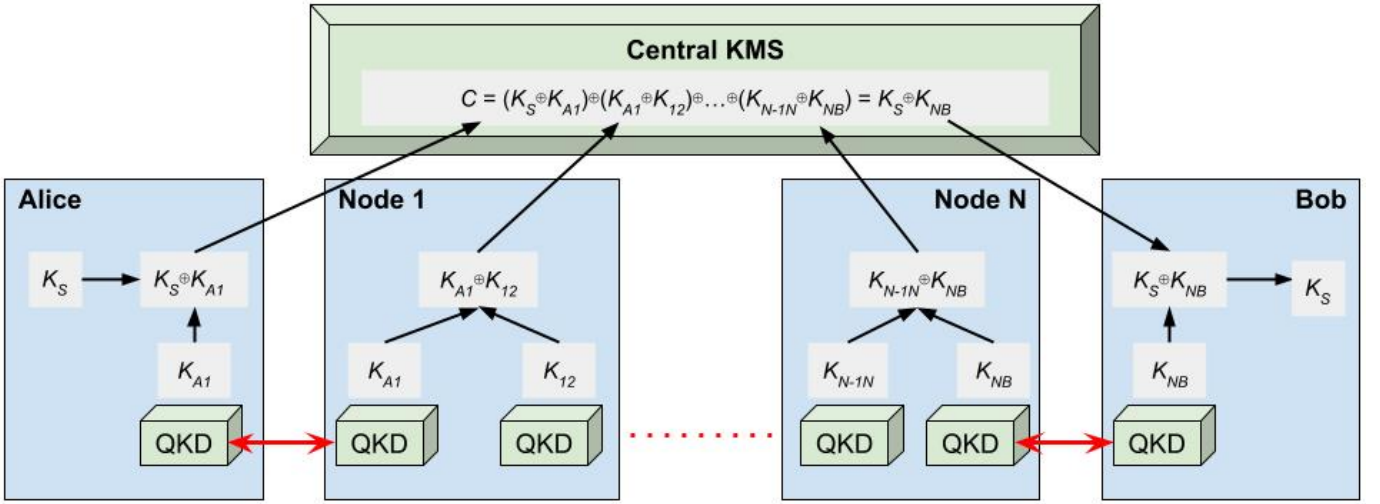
Central KMS

$C = (K_S \oplus K_{A1}) \oplus (K_{A1} \oplus K_{12}) \oplus \ldots \oplus (K_{N-1N} \oplus K_{NB}) = K_S \oplus K_{NB}$

Alice

$K_S$

$K_S \oplus K_{A1}$

$K_{A1}$

QKD

Node 1

$K_{A1} \oplus K_{12}$

$K_{A1}$

$K_{12}$

QKD

QKD

Node N

$K_{N-1N} \oplus K_{NB}$

$K_{N-1N}$

$K_{NB}$

QKD

QKD

Bob

$K_S \oplus K_{NB}$

$K_S$

$K_{NB}$

QKD